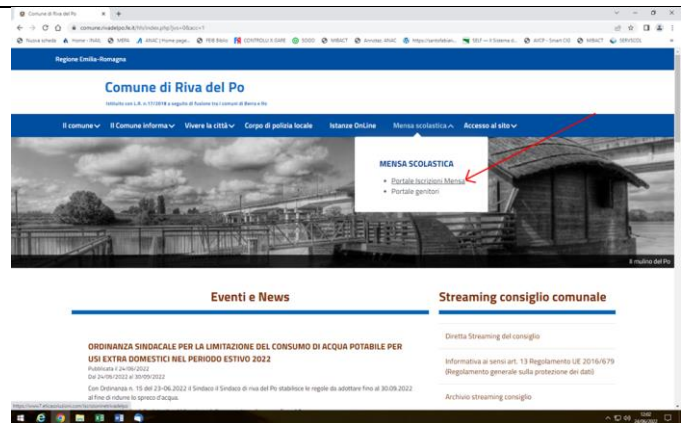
Comune di Riva del Po

comune.rivadelpo.fe.it/hh/index.php?jvs=0&acc=1

Regione Emilia-Romagna

Comune di Riva del Po

Istituito con L.R. n. 17/2018 a seguito di fusione tra i comuni di Berra e Ro

Il comune Il Comune informa Vivere la città Corpo di polizia locale Istanze OnLine Mensa scolastica Accesso al sito

MENSA SCOLASTICA

• Portale Iscrizioni Mensa
• Portale genitori

Il mulino del Po

Eventi e News

Streaming consiglio comunale

ORDINANZA SINDACALE PER LA LIMITAZIONE DEL CONSUMO DI ACQUA POTABILE PER USI EXTRA DOMESTICI NEL PERIODO ESTIVO 2022

Pubblicata il 24/06/2022
Dal 24/06/2022 al 30/09/2022

Con Ordinanza n. 15 del 23-06.2022 il Sindaco il Sindaco di riva del Po stabilisce le regole da adottare fino al 30.09.2022 al fine di ridurre lo spreco d'acqua.

Diretta Streaming del consiglio

Informativa ai sensi art. 13 Regolamento UE 2016/679 (Regolamento generale sulla protezione dei dati)

Archivio streaming consiglio